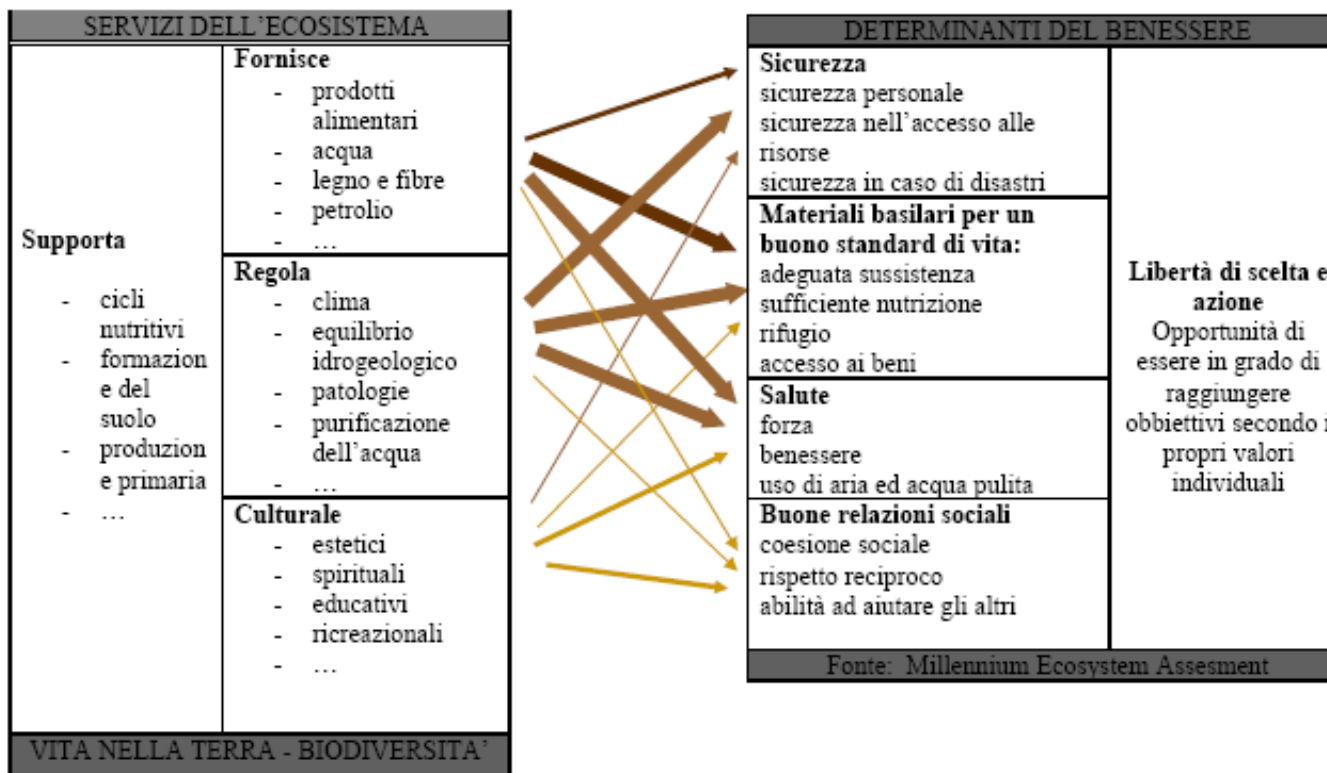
SERVIZI DELL'ECOSISTEMA

Supporta

- cicli nutritivi
- formazione del suolo
- produzione primaria
- …

Fornisce
- prodotti alimentari
- acqua
- legno e fibre
- petrolio
- …

Regola
- clima
- equilibrio idrogeologico
- patologie
- purificazione dell'acqua
- …

Culturale
- estetici
- spirituali
- educativi
- ricreazionali
- …

VITA NELLA TERRA - BIODIVERSITA'

DETERMINANTI DEL BENESSERE

Sicurezza
sicurezza personale
sicurezza nell'accesso alle risorse
sicurezza in caso di disastri

Materiali basilari per un buono standard di vita:
adeguata sussistenza
sufficiente nutrizione
rifugio
accesso ai beni

Salute
forza
benessere
uso di aria ed acqua pulita

Buone relazioni sociali
coesione sociale
rispetto reciproco
abilità ad aiutare gli altri

Libertà di scelta e azione
Opportunità di essere in grado di raggiungere obbiettivi secondo i propri valori individuali

Fonte: Millennium Ecosystem Assesment